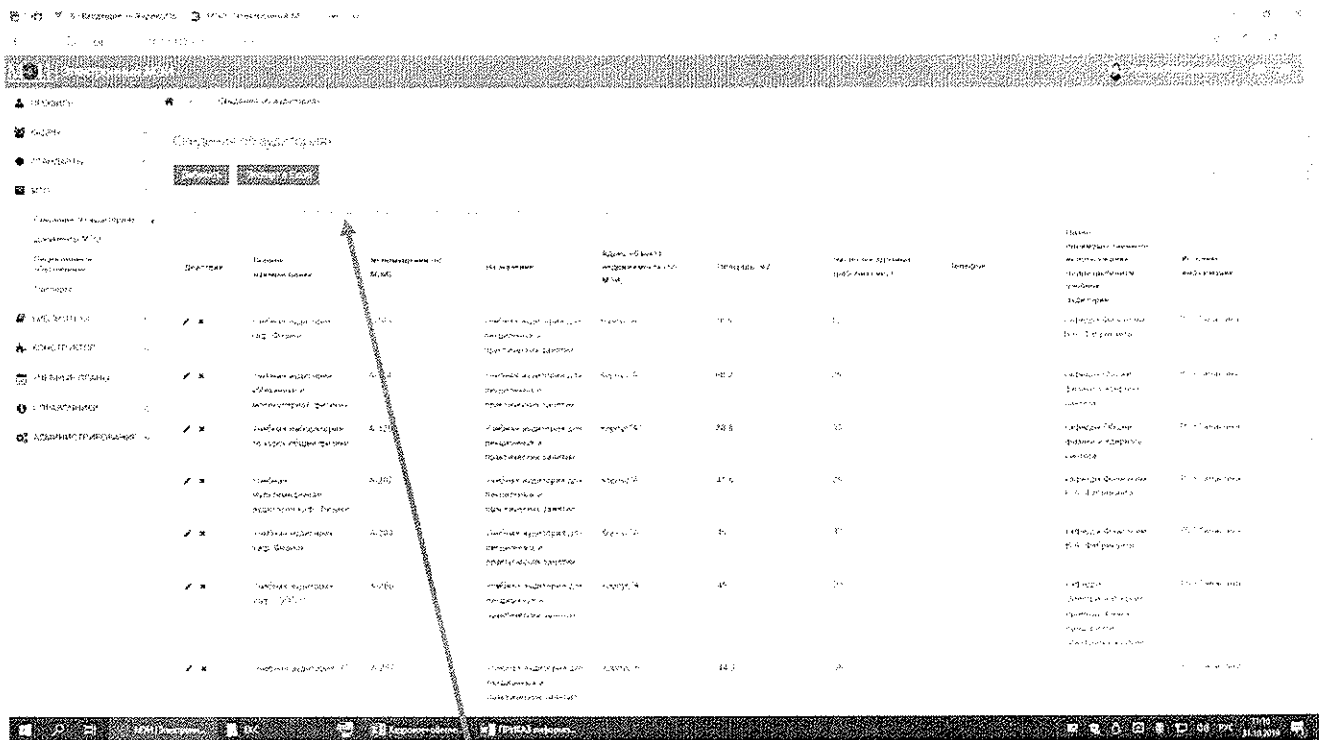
Сведения об аудиториях

Сведения об аудиториях

| Действия | Наименование аудитории | | Назначение | Адрес объекта | Площадь, м2 | | Телефон | Наименование подразделения | |
|---|---|---|---|---|---|---|---|---|---|
| | Учебная аудитория каф. Физики | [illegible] | Учебная аудитория для лекционных и практических занятий | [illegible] | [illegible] | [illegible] | | Кафедра Физики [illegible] | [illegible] |
| | Учебная аудитория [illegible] | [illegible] | Учебная аудитория для лекционных и практических занятий | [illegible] | 48.2 | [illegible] | | Кафедра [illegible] | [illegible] |
| | Учебная аудитория по курсу общей физики | А-220 | Учебная аудитория для лекционных и практических занятий | корпус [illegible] | 38.8 | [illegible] | | Кафедра Общей физики и ядерного синтеза | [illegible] |
| | Учебная мультимедийная аудитория каф. Физики | А-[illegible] | Учебная аудитория для лекционных и практических занятий | корпус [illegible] | 47.5 | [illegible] | | Кафедра Физики им. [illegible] | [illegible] |
| | Учебная аудитория каф. Физики | А-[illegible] | Учебная аудитория для лекционных и практических занятий | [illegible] | 45 | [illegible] | | Кафедра Физики им. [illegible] | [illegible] |
| | Учебная аудитория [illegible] | А-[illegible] | Учебная аудитория для лекционных и практических занятий | корпус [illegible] | 45 | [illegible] | | Кафедра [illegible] | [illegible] |
| | Учебная аудитория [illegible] | А-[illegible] | Учебная аудитория для лекционных и практических занятий | корпус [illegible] | 44.3 | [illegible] | | | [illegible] |